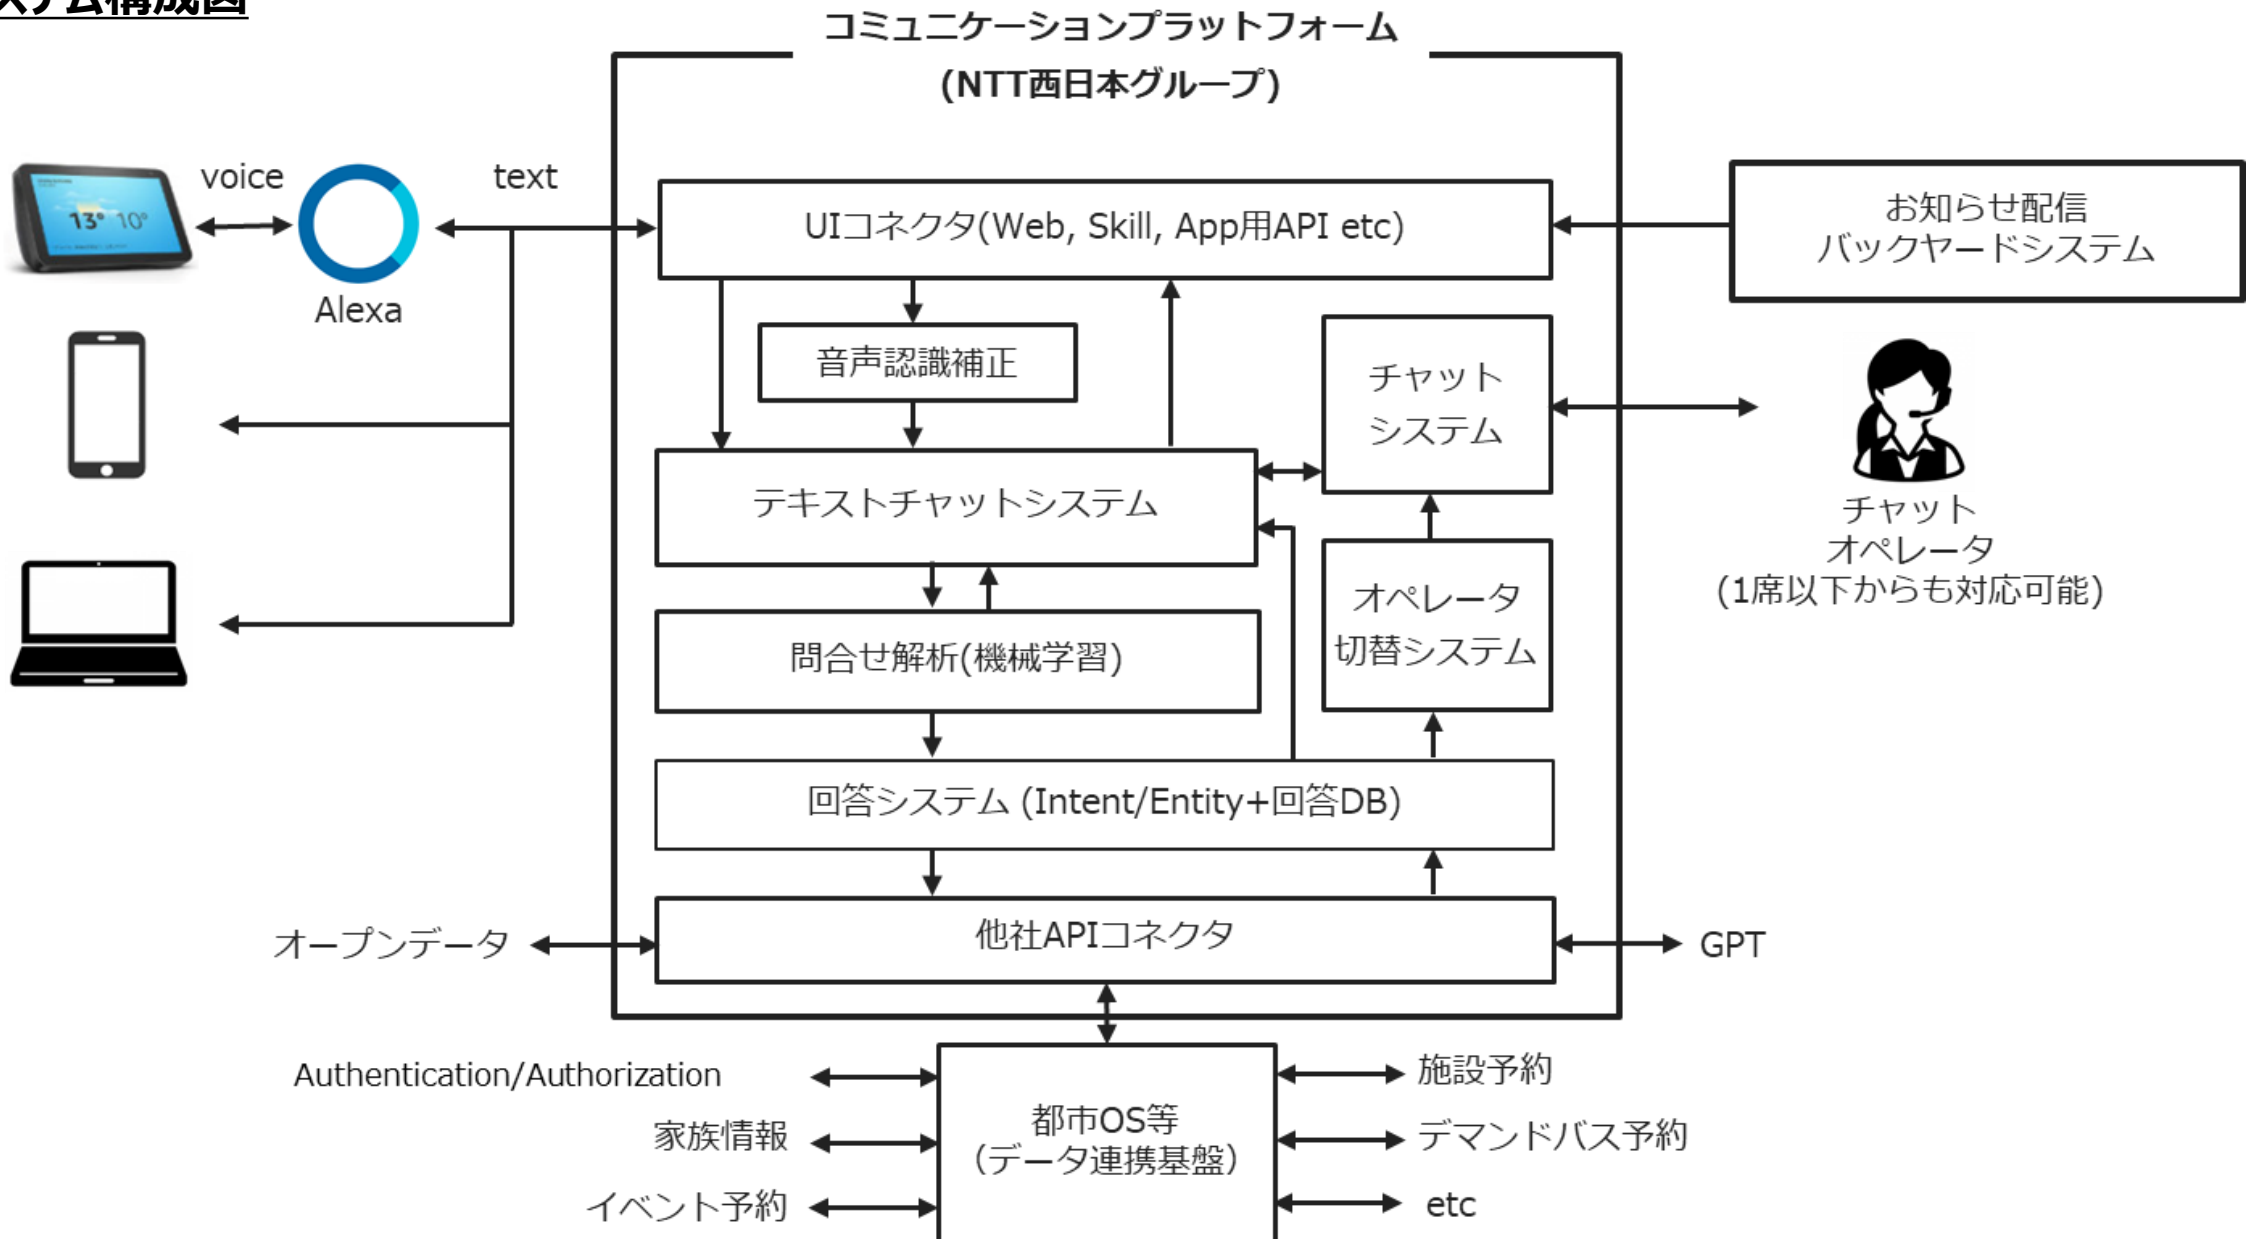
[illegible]ステム構成図

コミュニケーションプラットフォーム
(NTT西日本グループ)

voice
text
Alexa

UIコネクタ(Web, Skill, App用API etc)

お知らせ配信
バックヤードシステム

音声認識補正

チャット
システム

チャット
オペレータ
(1席以下からも対応可能)

テキストチャットシステム

オペレータ
切替システム

問合せ解析(機械学習)

回答システム (Intent/Entity+回答DB)

オープンデータ
他社APIコネクタ
GPT

Authentication/Authorization
家族情報
イベント予約

都市OS等
(データ連携基盤)

施設予約
デマンドバス予約
etc